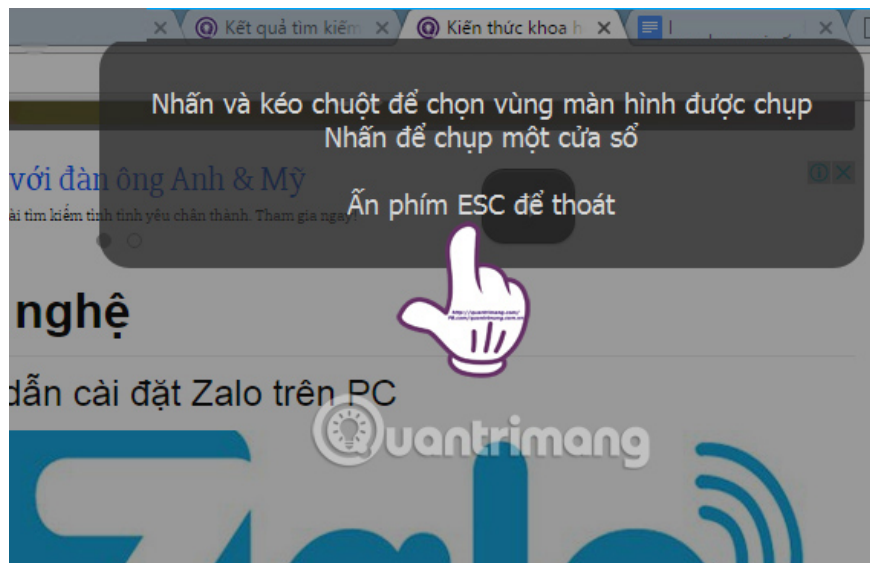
Kết quả tìm kiếm
Kiến thức khoa h

Nhấn và kéo chuột để chọn vùng màn hình được chụp
Nhấn để chụp một cửa sổ

Ấn phím ESC để thoát

với đàn ông Anh & Mỹ
ài tìm kiếm tình tình yêu chân thành. Tham gia ngay!

nghệ

dẫn cài đặt Zalo trên PC

Quantrimang

Zalo